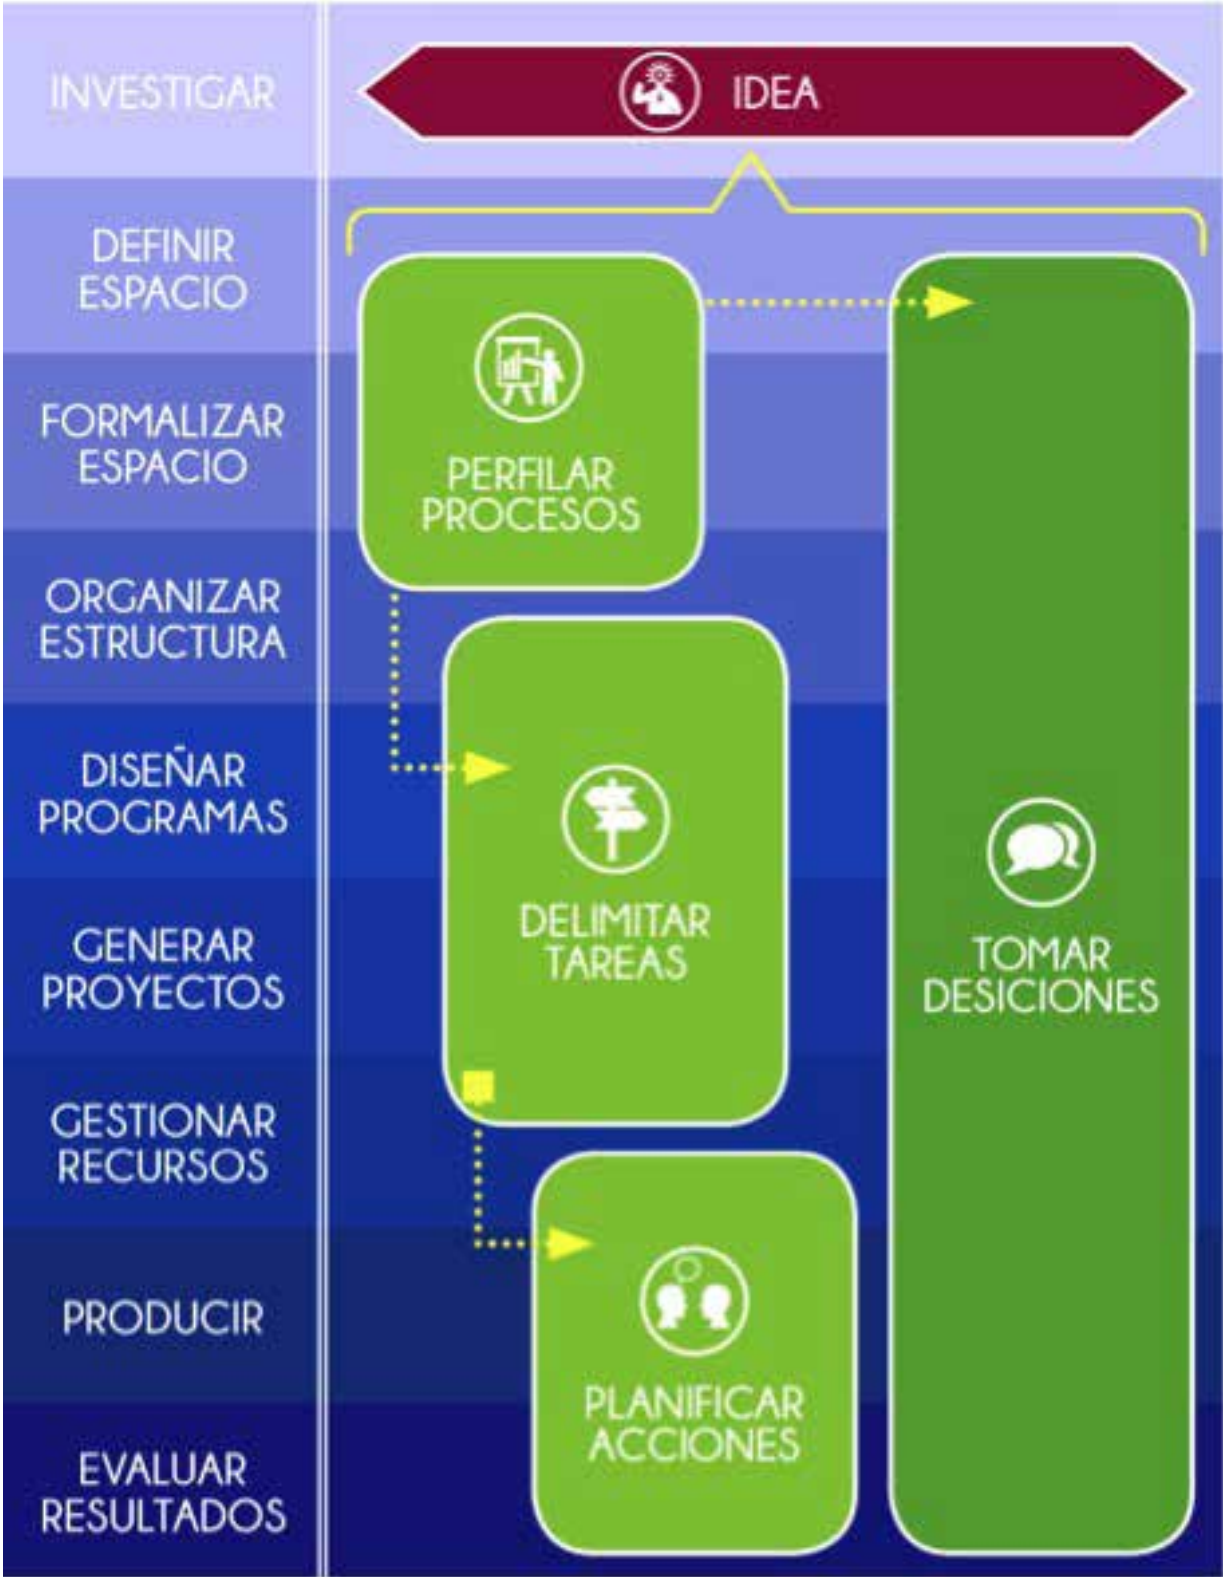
INVESTIGAR

IDEA

DEFINIR ESPACIO

FORMALIZAR ESPACIO

ORGANIZAR ESTRUCTURA

DISEÑAR PROGRAMAS

GENERAR PROYECTOS

GESTIONAR RECURSOS

PRODUCIR

EVALUAR RESULTADOS

PERFILAR PROCESOS

DELIMITAR TAREAS

PLANIFICAR ACCIONES

TOMAR DESICIONES